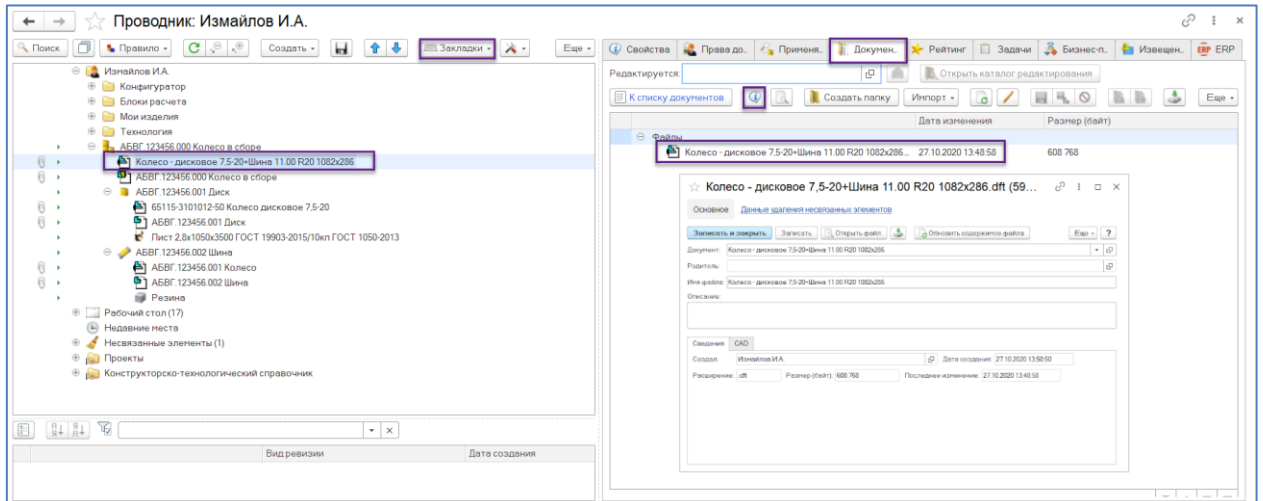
Проводник: Измайлов И.А.

Поиск | Правило | Создать | Закладки | Еще

Измайлов И.А.
Конфигуратор
Блоки расчета
Мои изделия
Технология
АБВГ.123456.000 Колесо в сборе
Колесо - дисковое 7,5-20+Шина 11.00 R20 1082x286
АБВГ.123456.000 Колесо в сборе
АБВГ.123456.001 Диск
65115-3101012-50 Колесо дисковое 7,5-20
АБВГ.123456.001 Диск
Лист 2,8x1050x3500 ГОСТ 19903-2015/10кп ГОСТ 1050-2013
АБВГ.123456.002 Шина
АБВГ.123456.001 Колесо
АБВГ.123456.002 Шина
Резина
Рабочий стол (17)
Недавние места
Несвязанные элементы (1)
Проекты
Конструкторско-технологический справочник

| Вид ревизии | Дата создания |
|---|---|

Свойства | Права до.. | Примене.. | Докумен.. | Рейтинг | Задачи | Бизнес-п.. | Извещен.. | ERP

Редактируется: | Открыть каталог редактирования
К списку документов | Создать папку | Импорт | Еще

| | Дата изменения | Размер (байт) |
|---|---|---|
| Файлы | | |
| Колесо - дисковое 7,5-20+Шина 11.00 R20 1082x286... | 27.10.2020 13:48:58 | 608 768 |

Колесо - дисковое 7,5-20+Шина 11.00 R20 1082x286.dft (59...
Основное | Данные удаления несвязанных элементов
Записать и закрыть | Записать | Открыть файл | Обновить содержимое файла | Еще | ?
Документ: Колесо - дисковое 7,5-20+Шина 11.00 R20 1082x286
Родитель:
Имя файла: Колесо - дисковое 7,5-20+Шина 11.00 R20 1082x286
Описание:
Сведения | CAD
Создал: Измайлов И.А. | Дата создания: 27.10.2020 13:50:50
Расширение: .dft | Размер (байт): 608 768 | Последнее изменение: 27.10.2020 13:48:58